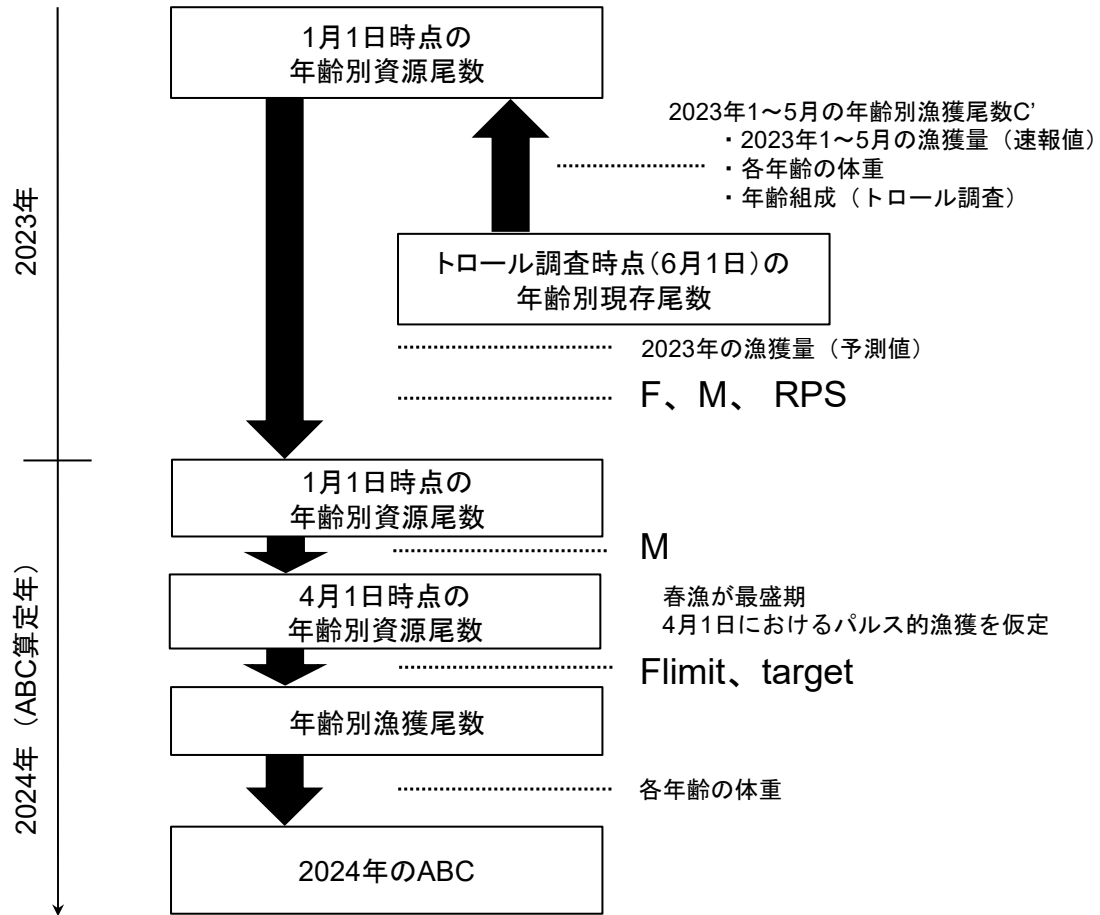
2023年

1月1日時点の
年齢別資源尾数

2023年1～5月の年齢別漁獲尾数C'
・2023年1～5月の漁獲量（速報値）
・各年齢の体重
・年齢組成（トロール調査）

トロール調査時点(6月1日)の
年齢別現存尾数

2023年の漁獲量（予測値）

F、M、 RPS

2024年（ABC算定年）

1月1日時点の
年齢別資源尾数

M

4月1日時点の
年齢別資源尾数

春漁が最盛期
4月1日におけるパルス的漁獲を仮定

Flimit、target

年齢別漁獲尾数

各年齢の体重

2024年のABC